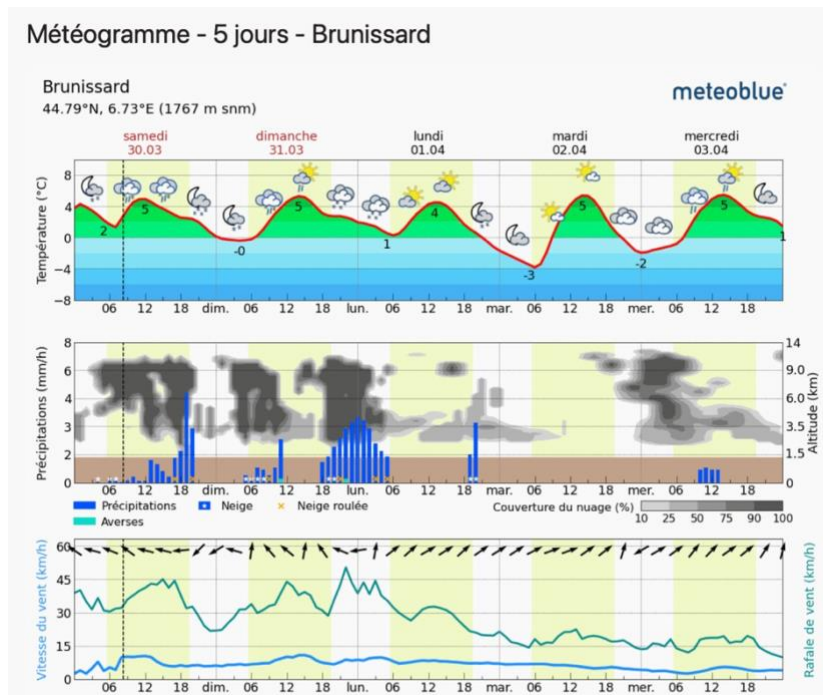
Météogramme - 5 jours - Brunissard

Brunissard
44.79°N, 6.73°E (1767 m snm)

meteoblue

samedi 30.03
dimanche 31.03
lundi 01.04
mardi 02.04
mercredi 03.04

Température (°C)
8
4
0
-4
-8

2
5
-0
5
1
4
-3
5
-2
5
1

06 12 18 dim. 06 12 18 lun. 06 12 18 mar. 06 12 18 mer. 06 12 18

Précipitations (mm/h)
8
6
4
3
2
1
0

Altitude (km)
14
9.0
6.0
3.5
1.5
0

06 12 18 dim. 06 12 18 lun. 06 12 18 mar. 06 12 18 mer. 06 12 18

Précipitations
Neige
Neige roulée
Averses
Couverture du nuage (%)
10 25 50 75 90 100

Vitesse du vent (km/h)
60
45
30
15
0

Rafale de vent (km/h)

06 12 18 dim. 06 12 18 lun. 06 12 18 mar. 06 12 18 mer. 06 12 18